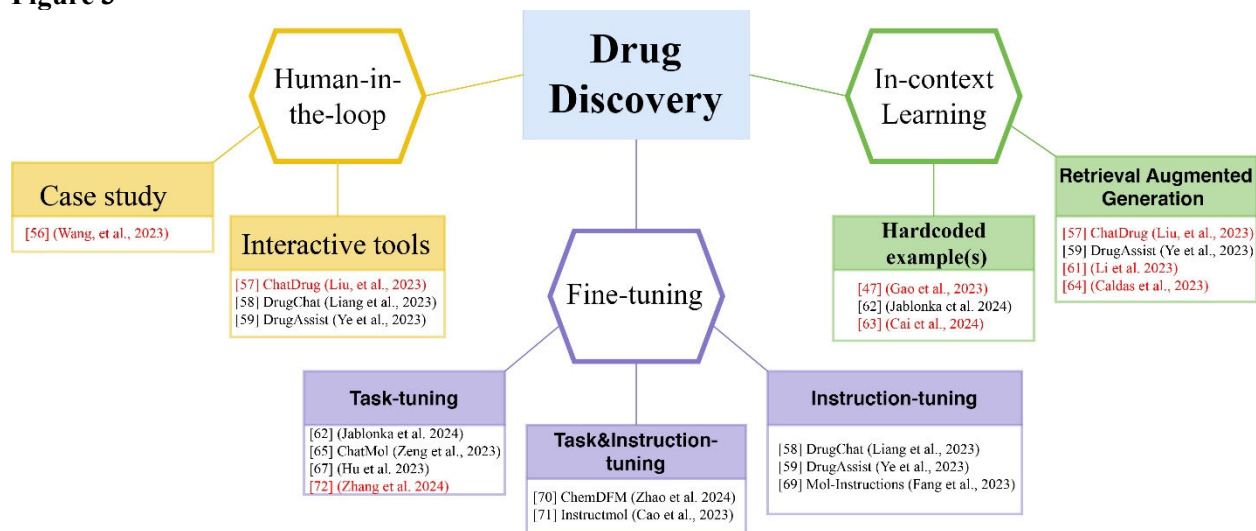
Figure 3

Drug Discovery

Human-in-the-loop

In-context Learning

Case study

[56] (Wang, et al., 2023)

Interactive tools

[57] ChatDrug (Liu, et al., 2023)
[58] DrugChat (Liang et al., 2023)
[59] DrugAssist (Ye et al., 2023)

Fine-tuning

Hardcoded example(s)

[47] (Gao et al., 2023)
[62] (Jablonka ct al. 2024)
[63] (Cai et al., 2024)

Retrieval Augmented Generation

[57] ChatDrug (Liu, et al., 2023)
[59] DrugAssist (Ye et al., 2023)
[61] (Li et al. 2023)
[64] (Caldas et al., 2023)

Task-tuning

[62] (Jablonka et al. 2024)
[65] ChatMol (Zeng et al., 2023)
[67] (Hu et al. 2023)
[72] (Zhang et al. 2024)

Task&Instruction-tuning

[70] ChemDFM (Zhao et al. 2024)
[71] Instructmol (Cao et al., 2023)

Instruction-tuning

[58] DrugChat (Liang et al., 2023)
[59] DrugAssist (Ye et al., 2023)
[69] Mol-Instructions (Fang et al., 2023)